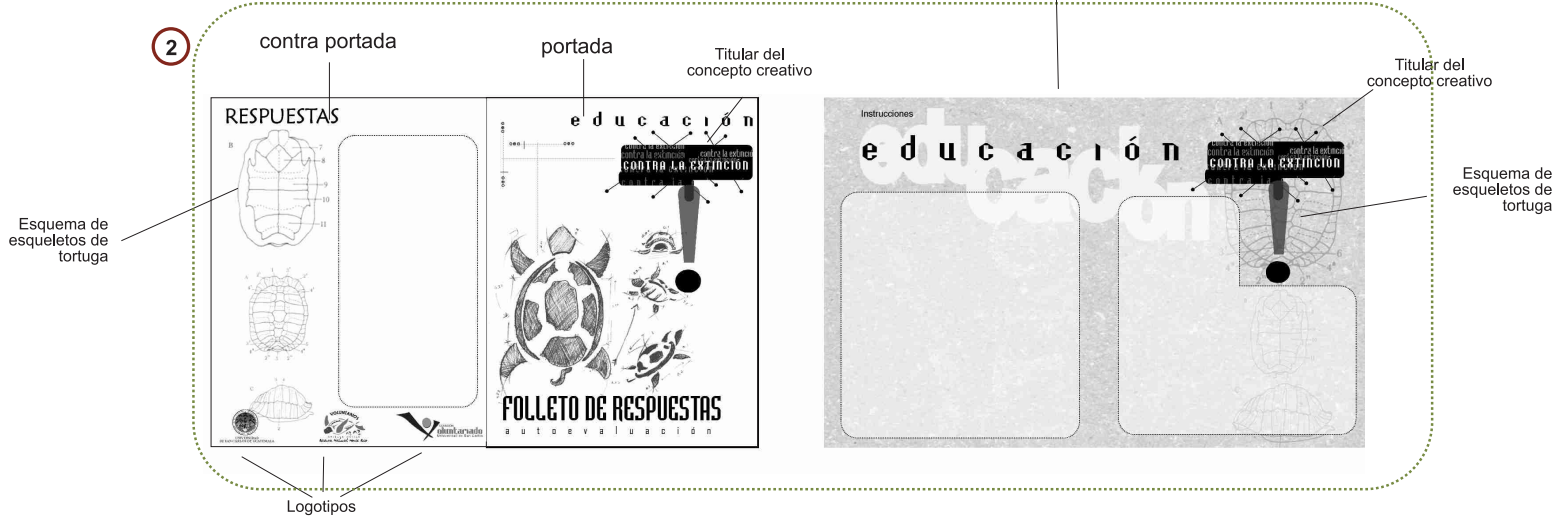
2

contra portada

portada

Titular del concepto creativo

RESPUESTAS

Esquema de esqueletos de tortuga

educación

contra la extinción

CONTRA LA EXTINCIÓN

FOLLETO DE RESPUESTAS

autoevaluación

Logotipos

Instrucciones

educación

contra la extinción

CONTRA LA EXTINCIÓN

Titular del concepto creativo

Esquema de esqueletos de tortuga